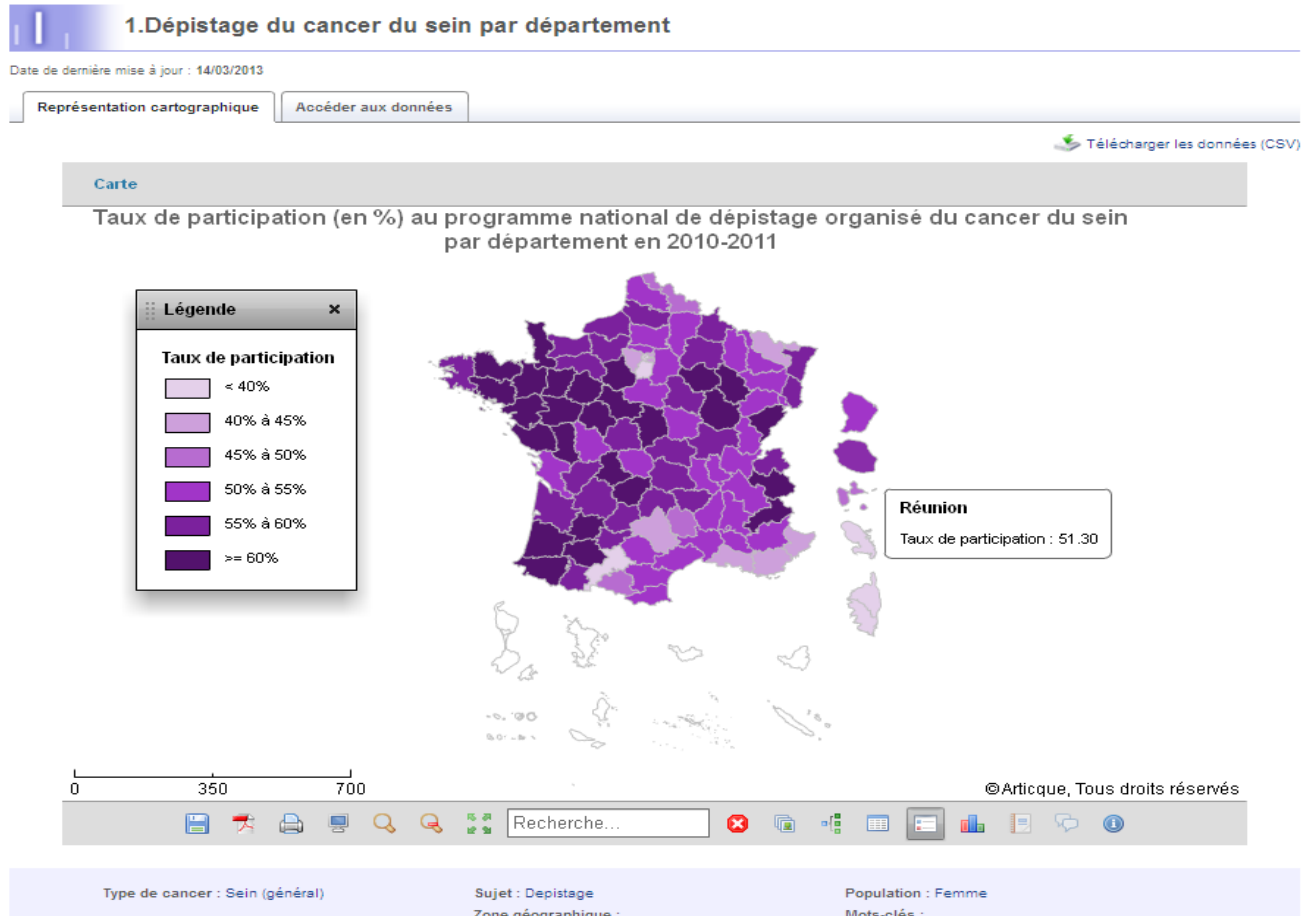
1.Dépistage du cancer du sein par département

Date de dernière mise à jour : 14/03/2013

Représentation cartographique | Accéder aux données

Télécharger les données (CSV)

Carte

Taux de participation (en %) au programme national de dépistage organisé du cancer du sein par département en 2010-2011

Légende ×

Taux de participation
< 40%
40% à 45%
45% à 50%
50% à 55%
55% à 60%
>= 60%

Réunion
Taux de participation : 51.30

0 350 700

©Articque, Tous droits réservés

Recherche...

Type de cancer : Sein (général)
Sujet : Depistage
Zone géographique : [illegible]
Population : Femme
Mots-clés : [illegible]